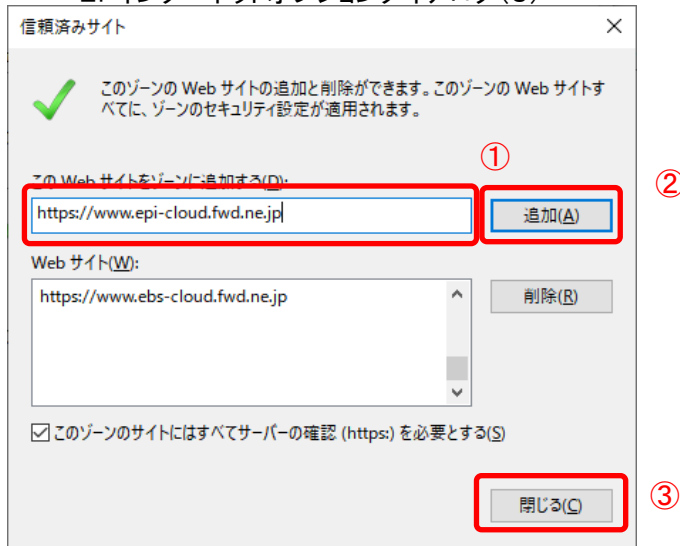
信頼済みサイト

このゾーンの Web サイトの追加と削除ができます。このゾーンの Web サイトすべてに、ゾーンのセキュリティ設定が適用されます。

①

②

この Web サイトをゾーンに追加する(D):

https://www.epi-cloud.fwd.ne.jp

追加(A)

Web サイト(W):

https://www.ebs-cloud.fwd.ne.jp

削除(R)

☑ このゾーンのサイトにはすべてサーバーの確認 (https:) を必要とする(S)

閉じる(C)

③